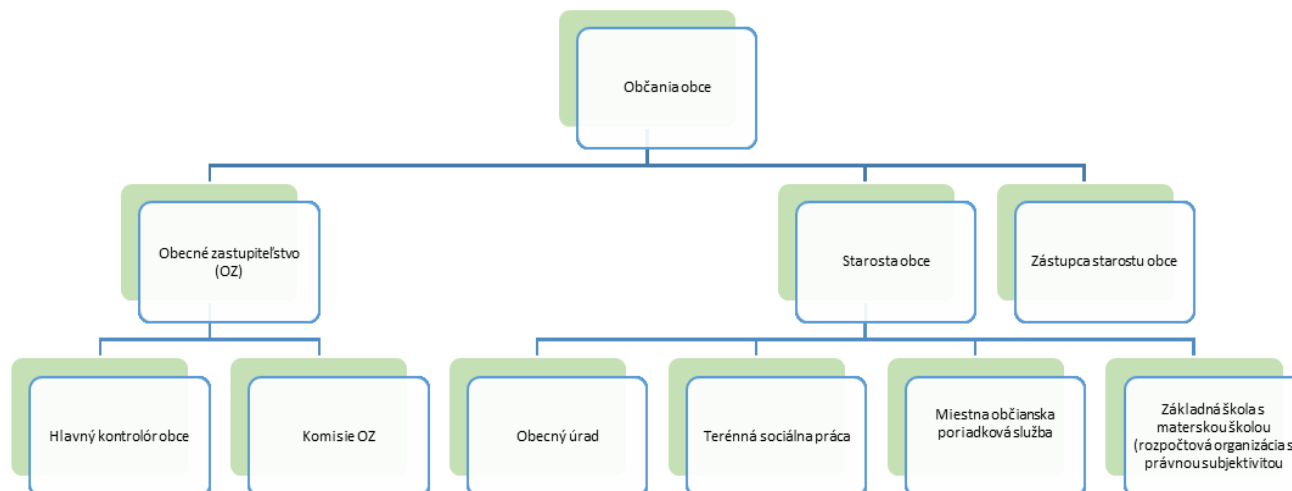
Občania obce

Obecné zastupiteľstvo (OZ)

Starosta obce

Zástupca starostu obce

Hlavný kontrolór obce

Komisie OZ

Obecný úrad

Terénná sociálna práca

Miestna občianska poriadková služba

Základná škola s materskou školou (rozpočtová organizácia s právnou subjektivitou